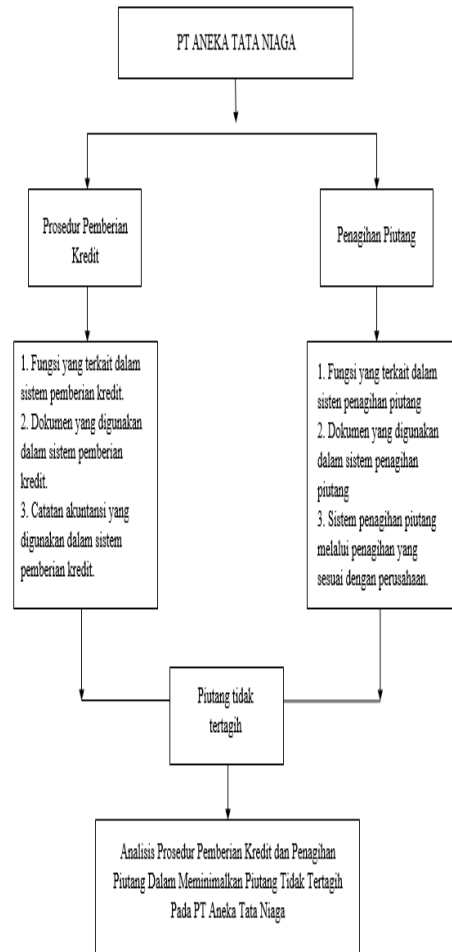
PT ANEKA TATA NIAGA

Prosedur Pemberian Kredit

Penagihan Piutang

1. Fungsi yang terkait dalam sistem pemberian kredit.
2. Dokumen yang digunakan dalam sistem pemberian kredit.
3. Catatan akuntansi yang digunakan dalam sistem pemberian kredit.

1. Fungsi yang terkait dalam sisten penagihan piutang
2. Dokumen yang digunakan dalam sistem penagihan piutang
3. Sistem penagihan piutang melalui penagihan yang sesuai dengan perusahaan.

Piutang tidak tertagih

Analisis Prosedur Pemberian Kredit dan Penagihan Piutang Dalam Meminimalkan Piutang Tidak Tertagih Pada PT Aneka Tata Niaga